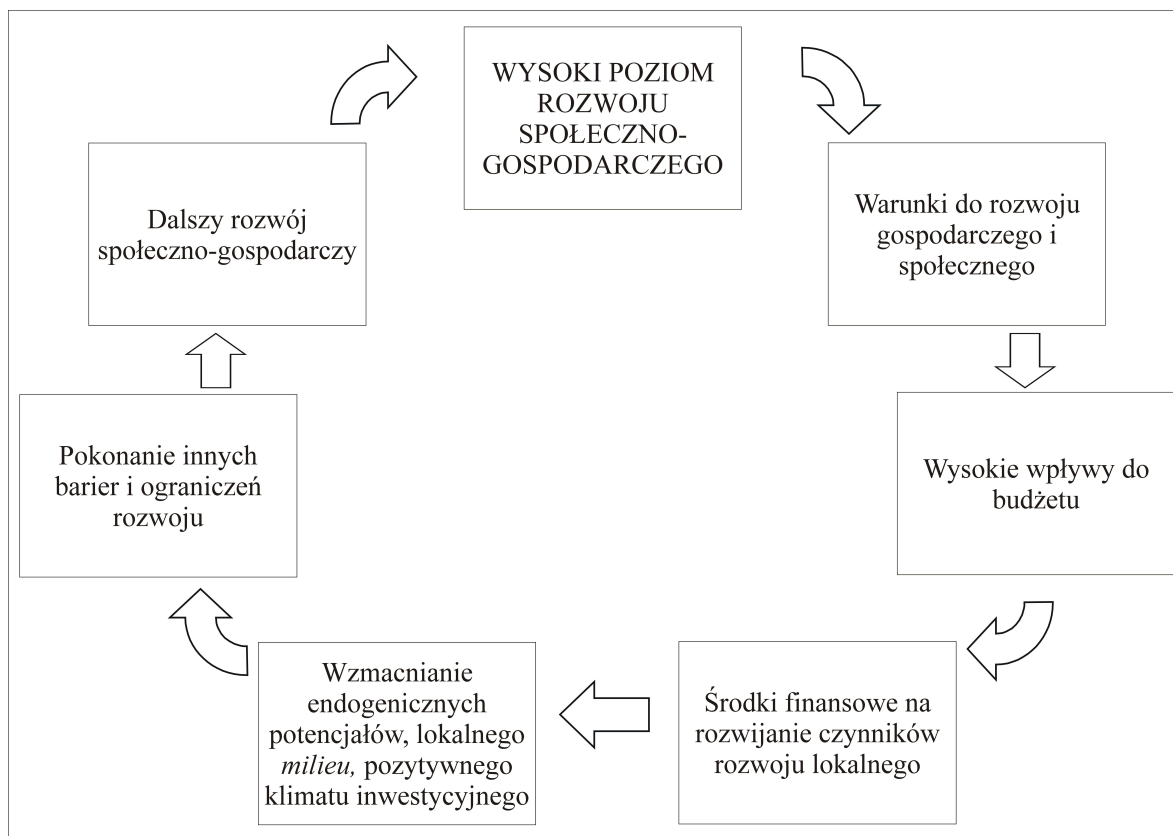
WYSOKI POZIOM ROZWOJU SPOŁECZNO-GOSPODARCZEGO

Warunki do rozwoju gospodarczego i społecznego

Wysokie wpływy do budżetu

Środki finansowe na rozwijanie czynników rozwoju lokalnego

Wzmacnianie endogenicznych potencjałów, lokalnego milieu, pozytywnego klimatu inwestycyjnego

Pokonanie innych barier i ograniczeń rozwoju

Dalszy rozwój społeczno-gospodarczy